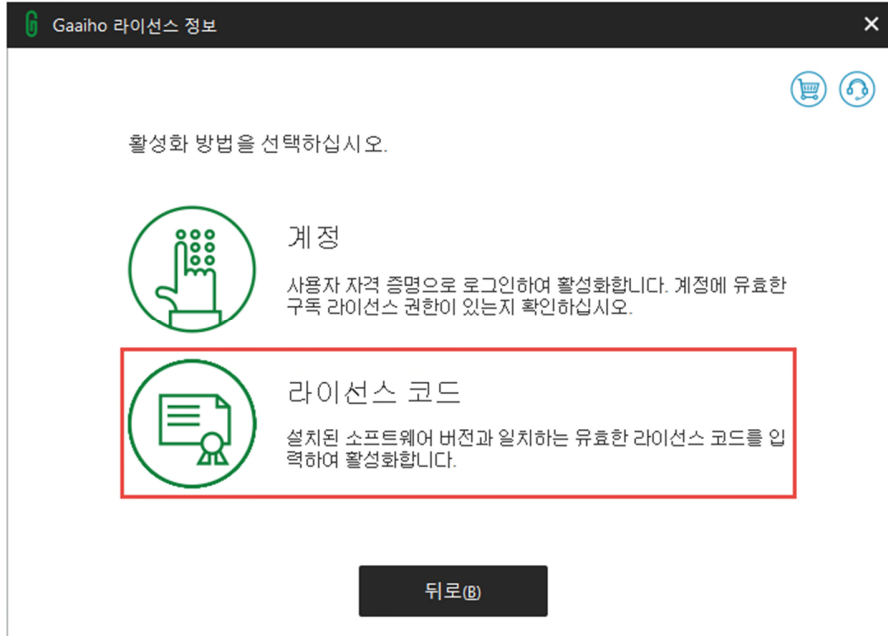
Gaaiho 라이선스 정보

활성화 방법을 선택하십시오.

계정

사용자 자격 증명으로 로그인하여 활성화합니다. 계정에 유효한 구독 라이선스 권한이 있는지 확인하십시오.

라이선스 코드

설치된 소프트웨어 버전과 일치하는 유효한 라이선스 코드를 입력하여 활성화합니다.

뒤로(B)